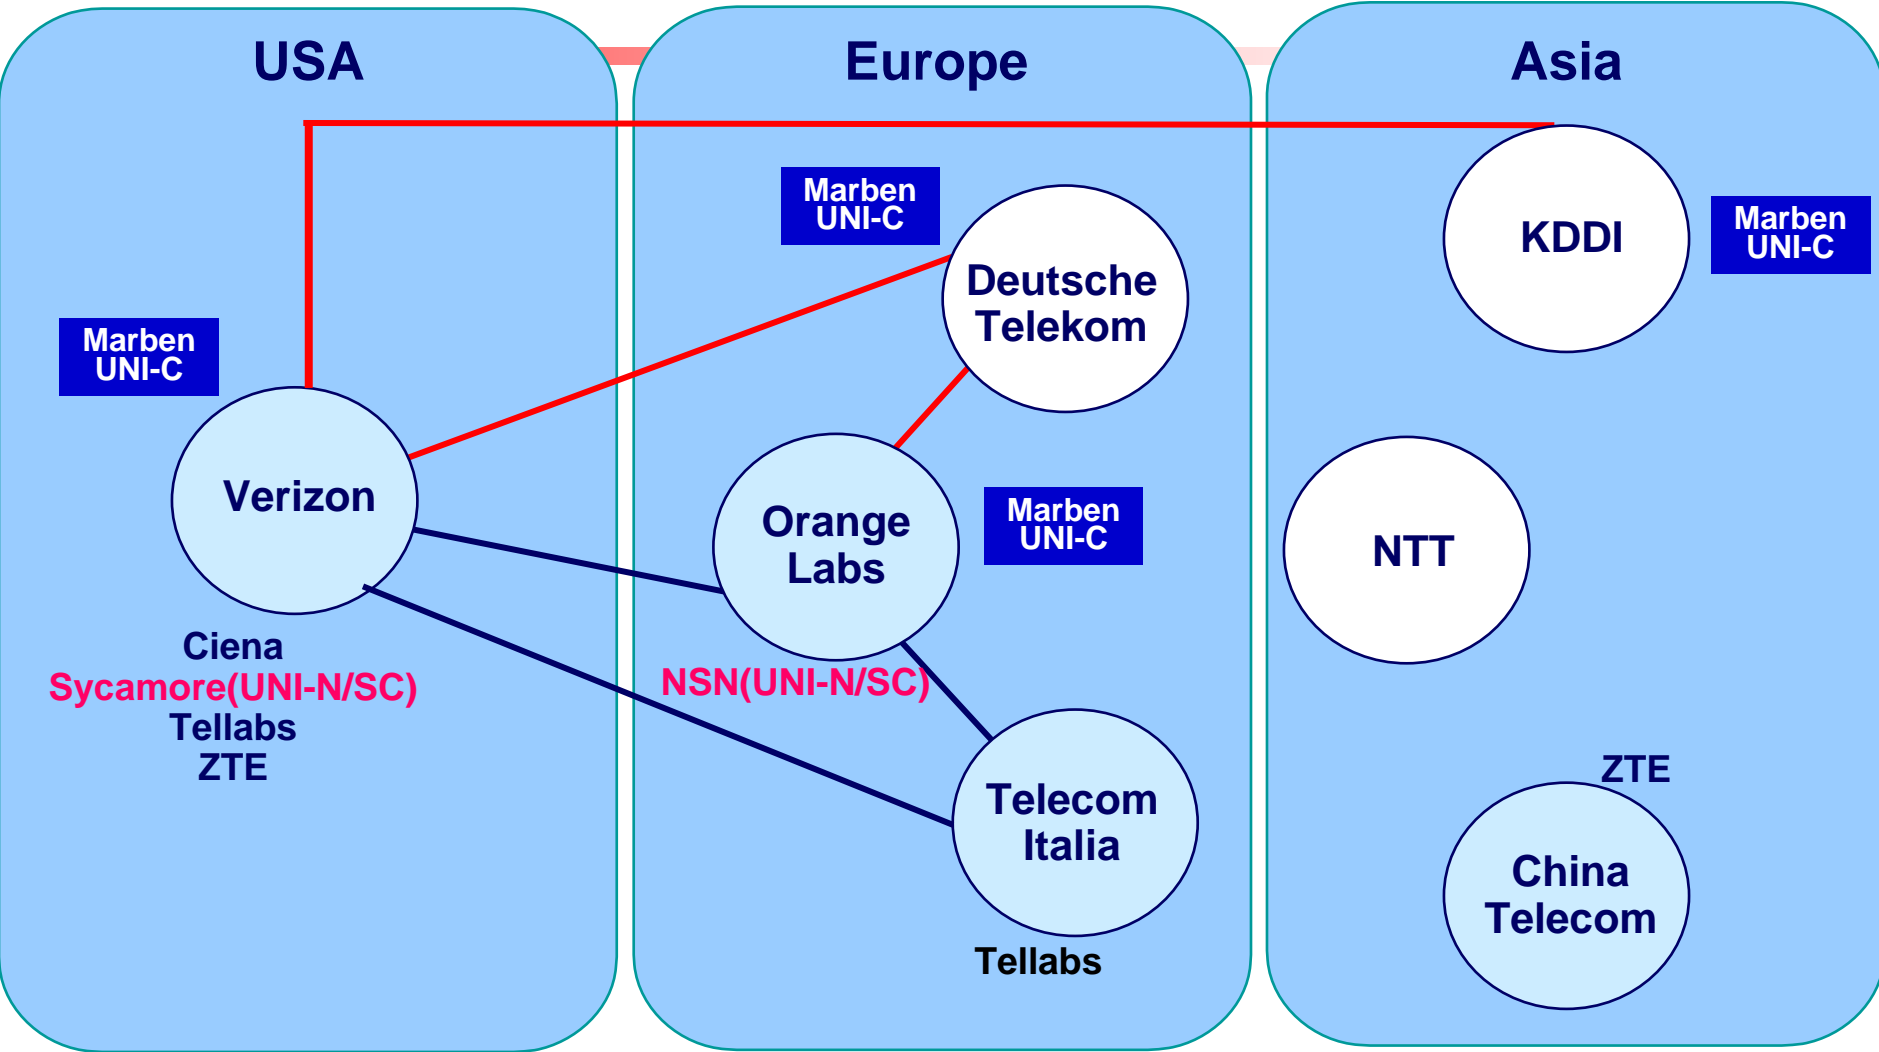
USA

Marben UNI-C

Verizon

Ciena
Sycamore(UNI-N/SC)
Tellabs
ZTE

Europe

Marben UNI-C

Deutsche Telekom

Orange Labs

Marben UNI-C

NSN(UNI-N/SC)

Telecom Italia

Tellabs

Asia

KDDI

Marben UNI-C

NTT

ZTE

China Telecom